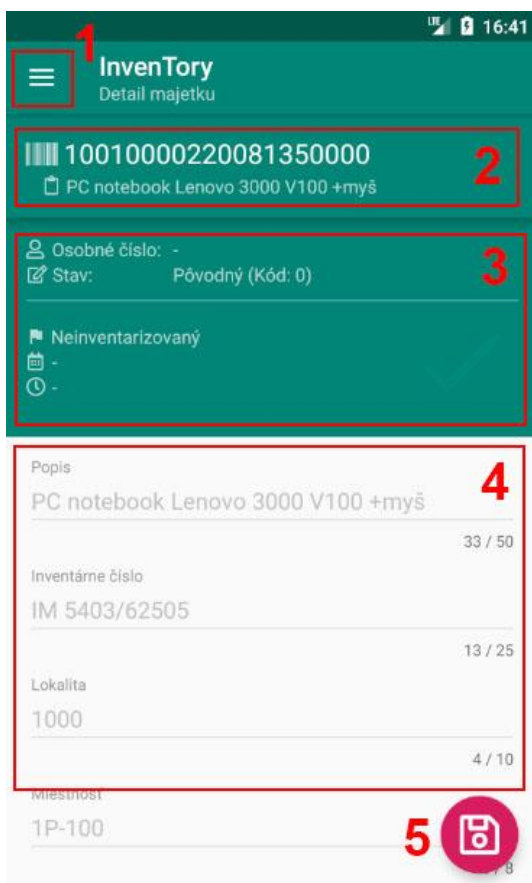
16:41

1

InvenTory
Detail majetku

10010000220081350000
PC notebook Lenovo 3000 V100 +myš

2

Osobné číslo: -
Stav: Pôvodný (Kód: 0)

3

Neinventarizovaný
-
-

Popis
PC notebook Lenovo 3000 V100 +myš

4

33 / 50

Inventárne číslo
IM 5403/62505

13 / 25

Lokalita
1000

4 / 10

Miestnosť
1P-100

5

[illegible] / 8